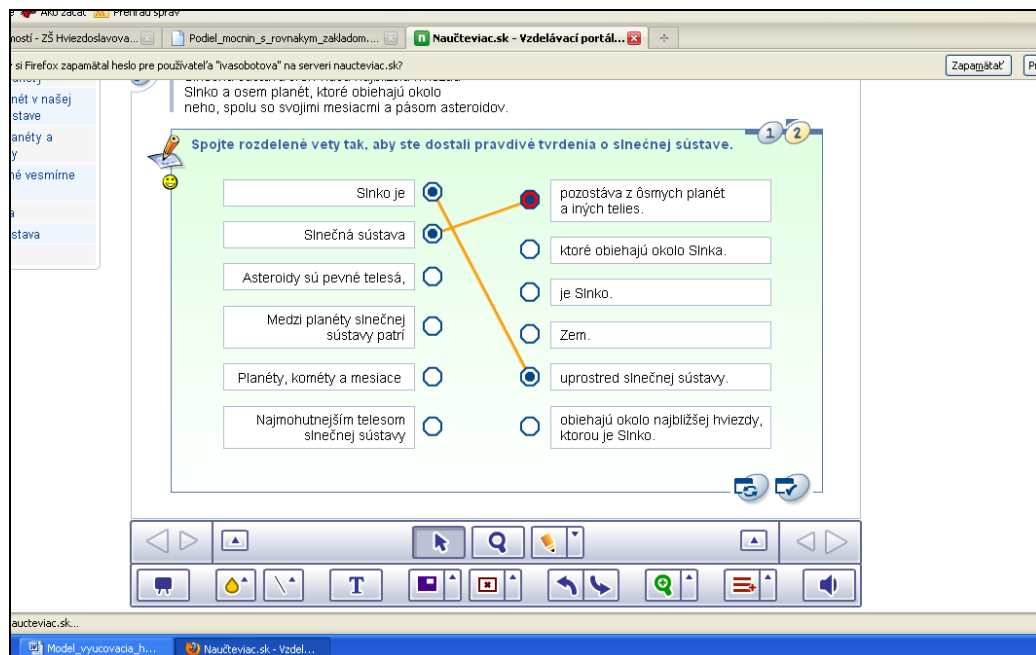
Ako začať Prehľad správ

ností - ZŠ Hviezdoslavova... Podiel_mocnin_s_rovnakym_zakladom.... Naučteviac.sk - Vzdelávací portál...

si Firefox zapamätal heslo pre používateľa "ivasobotova" na serveri naucteviac.sk?

Zapamätať

nét v našej stave

néty a y

né vesmírne

a

stava

Slnko a osem planét, ktoré obiehajú okolo neho, spolu so svojimi mesiacmi a pásom asteroidov.

1 2

Spojte rozdelené vety tak, aby ste dostali pravdivé tvrdenia o slnečnej sústave.

Slnko je

Slnečná sústava

Asteroidy sú pevné telesá,

Medzi planéty slnečnej sústavy patrí

Planéty, kométy a mesiace

Najmohutnejším telesom slnečnej sústavy

pozostáva z ôsmych planét a iných telies.

ktoré obiehajú okolo Slnka.

je Slnko.

Zem.

uprostred slnečnej sústavy.

obiehajú okolo najbližšej hviezdy, ktorou je Slnko.

T

naucteviac.sk...

Model_vyucovacia_h...

Naučteviac.sk - Vzdel...